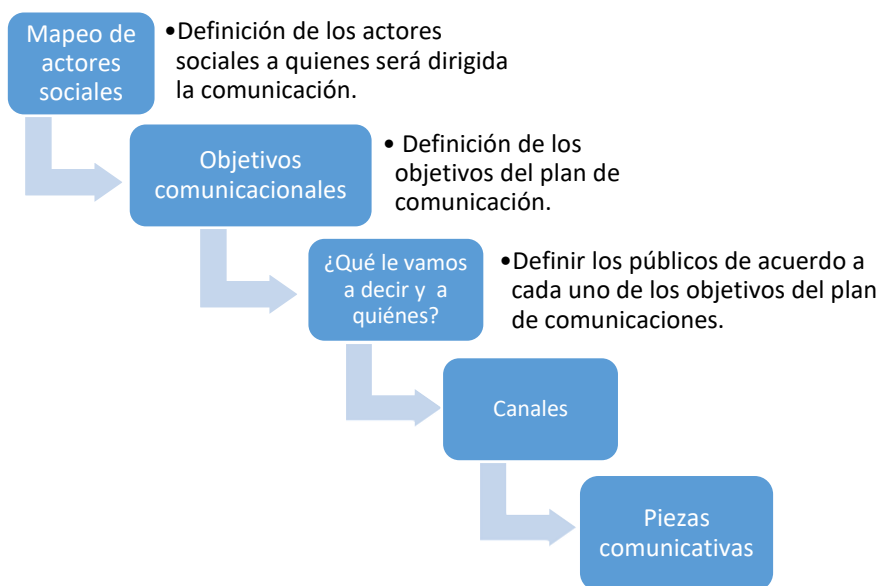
Mapeo de actores sociales

•Definición de los actores sociales a quienes será dirigida la comunicación.

Objetivos comunicacionales

• Definición de los objetivos del plan de comunicación.

¿Qué le vamos a decir y a quiénes?

•Definir los públicos de acuerdo a cada uno de los objetivos del plan de comunicaciones.

Canales

Piezas comunicativas